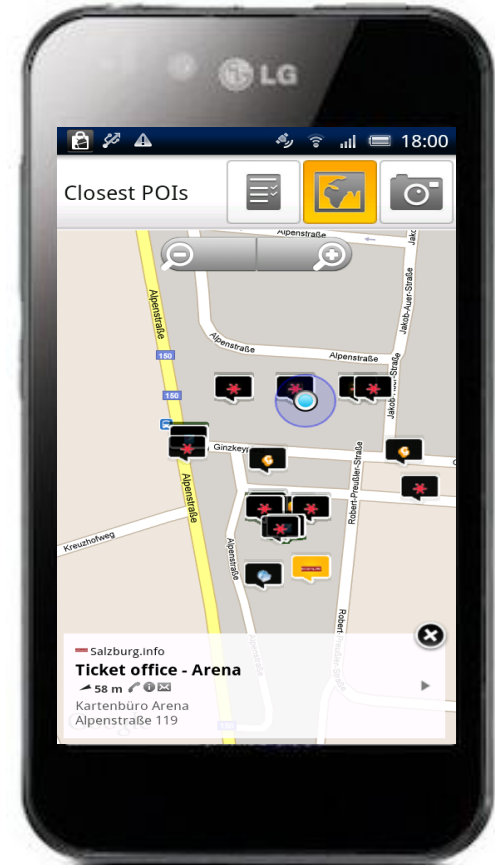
LG

18:00

Closest POIs

Alpenstraße

Jakob-Auer-Straße

Alpenstraße

Alpenstraße

150

150

Ginzkey

Robert-Preußler-Straße

Alpenstraße

Kreuzhofweg

Alpenstraße

Robert-Preußler-Straße

Salzburg.info

Ticket office - Arena

58 m

Kartenbüro Arena

Alpenstraße 119